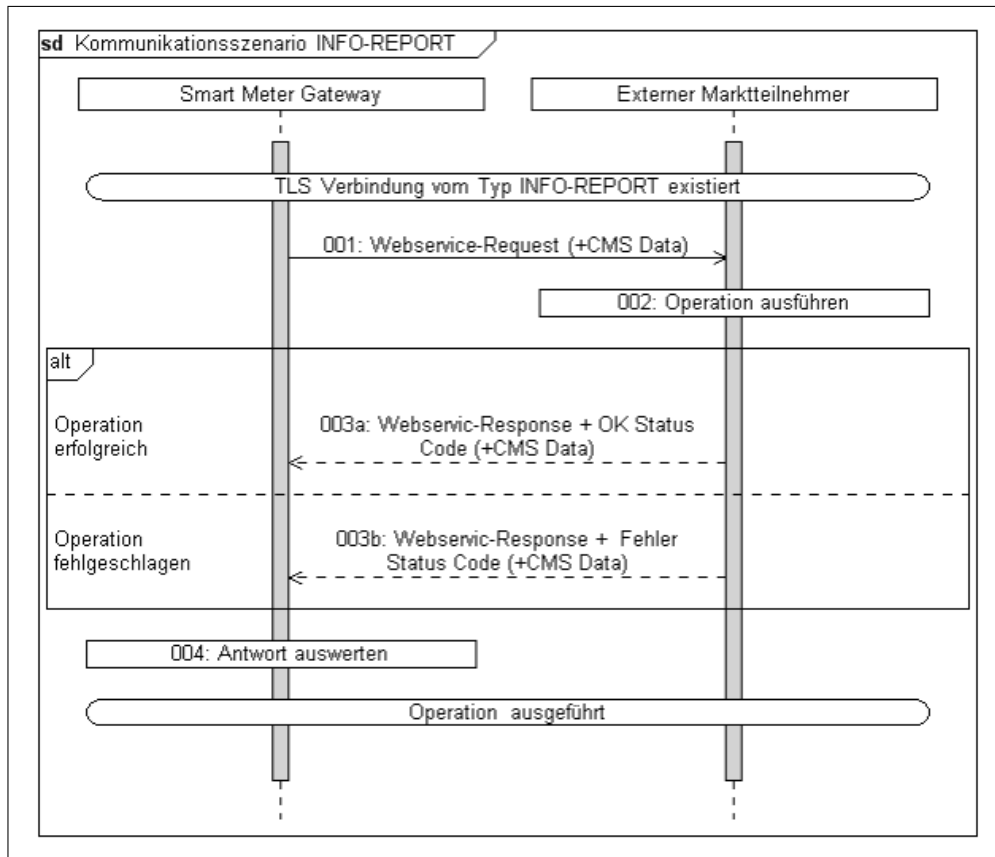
sd Kommunikationsszenario INFO-REPORT

Smart Meter Gateway

Externer Marktteilnehmer

TLS Verbindung vom Typ INFO-REPORT existiert

001: Webservice-Request (+CMS Data)

002: Operation ausführen

alt

Operation erfolgreich

003a: Webservic-Response + OK Status Code (+CMS Data)

Operation fehlgeschlagen

003b: Webservic-Response + Fehler Status Code (+CMS Data)

004: Antwort auswerten

Operation ausgeführt